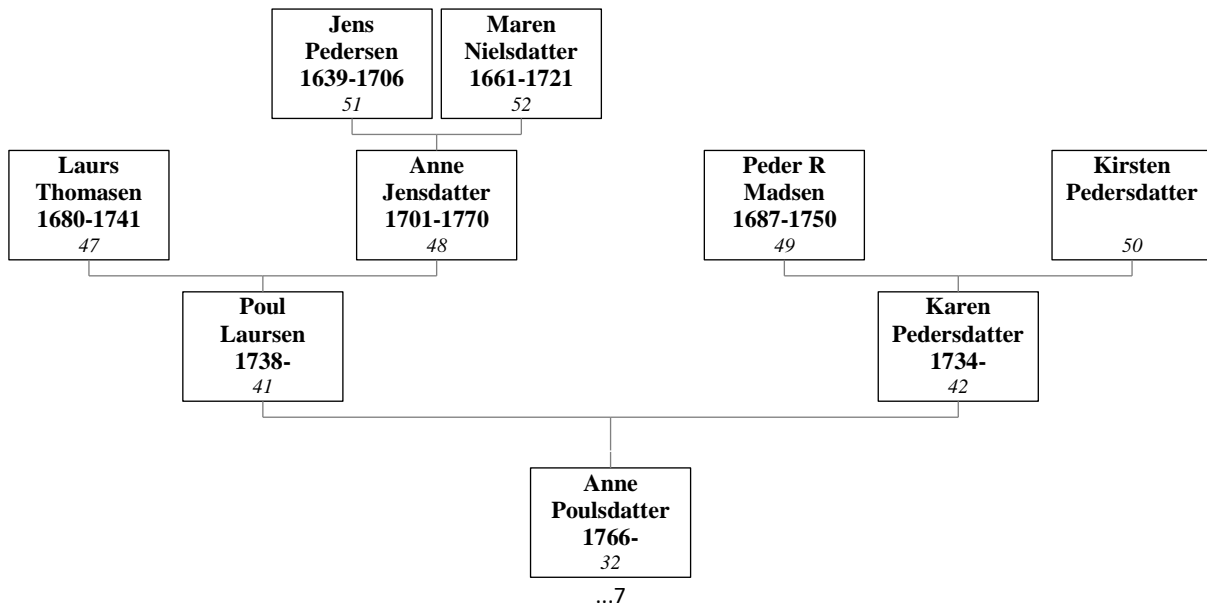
Jens Pedersen 1639-1706
51

Maren Nielsdatter 1661-1721
52

Laurs Thomasen 1680-1741
47

Anne Jensdatter 1701-1770
48

Peder R Madsen 1687-1750
49

Kirsten Pedersdatter
50

Poul Laursen 1738-
41

Karen Pedersdatter 1734-
42

Anne Poulsdatter 1766-
32

...7